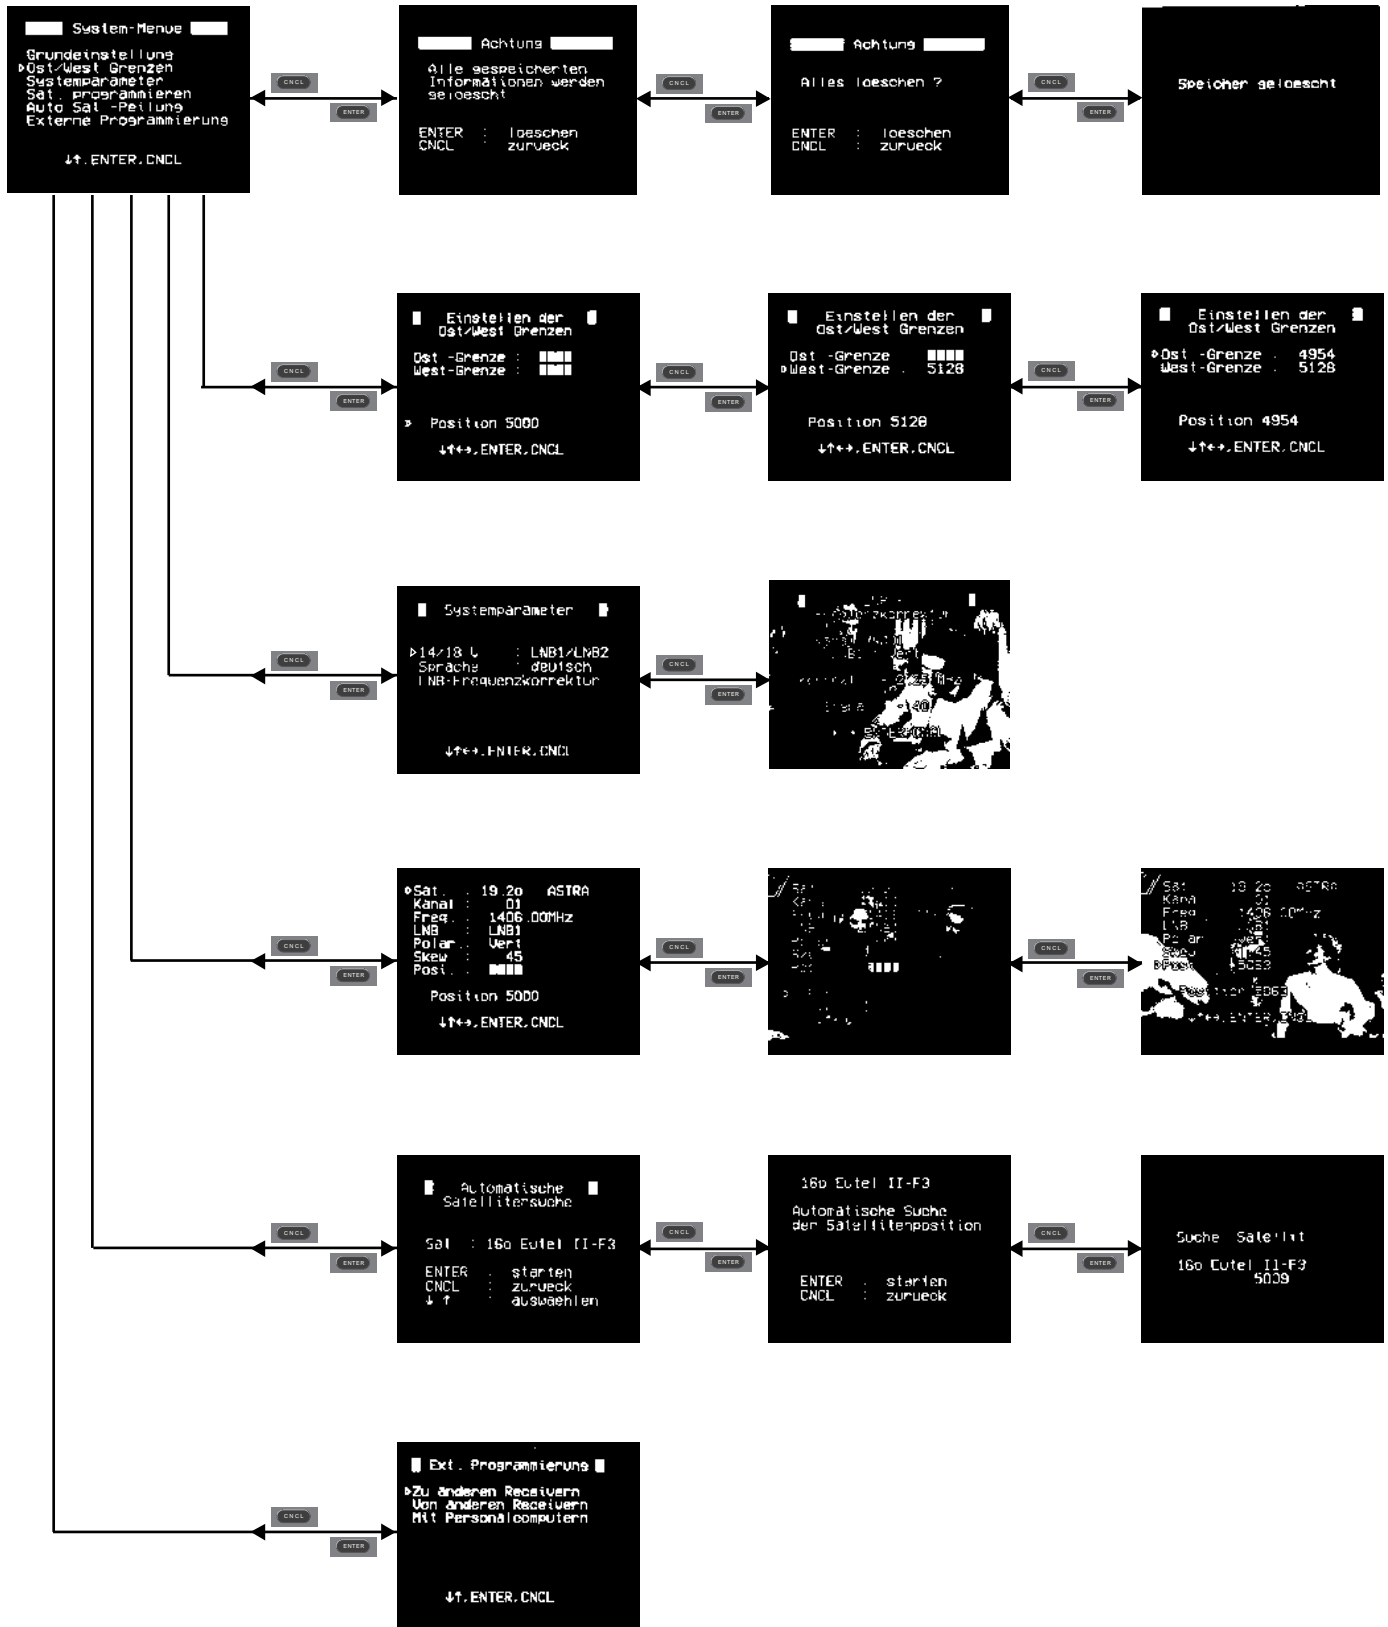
System-Menue

Grundeinstellung
▸Ost/West Grenzen
Systemparameter
Sat. programmieren
Auto Sat.-Peilung
Externe Programmierung

↓↑.ENTER.CNCL

CNCL
ENTER

Achtung

Alle gespeicherten Informationen werden geloescht

ENTER : loeschen
CNCL : zurueck

CNCL
ENTER

Achtung

Alles loeschen ?

ENTER : loeschen
CNCL : zurueck

CNCL
ENTER

Speicher geloescht

CNCL
ENTER

Einstellen der Ost/West Grenzen

Ost -Grenze : ████
West-Grenze : ████

▸ Position 5000

↓↑←→.ENTER.CNCL

CNCL
ENTER

Einstellen der Ost/West Grenzen

Ost -Grenze : ████
▸West-Grenze : 5128

Position 5128

↓↑←→.ENTER.CNCL

CNCL
ENTER

Einstellen der Ost/West Grenzen

▸Ost -Grenze : 4954
West-Grenze : 5128

Position 4954

↓↑←→.ENTER.CNCL

CNCL
ENTER

Systemparameter

▸14/18 V : LNB1/LNB2
Sprache : deutsch
LNB-Frequenzkorrektur

↓↑←→.ENTER.CNCL

CNCL
ENTER

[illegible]

CNCL
ENTER

▸Sat. : 19.2o ASTRA
Kanal : 01
Freq. : 1406.00MHz
LNB : LNB1
Polar. : Vert
Skew : 45
Posi. : ████

Position 5000

↓↑←→.ENTER.CNCL

CNCL
ENTER

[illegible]

CNCL
ENTER

Sat 19.2o ASTRA
Kanal 01
Freq 1406.00MHz
LNB LNB1
Polar Vert
Skew 45
▸Posi 5063
Position 5063
↓↑←→.ENTER.CNCL

CNCL
ENTER

Automatische Satellitensuche

Sat : 16o Eutel II-F3

ENTER : starten
CNCL : zurueck
↓ ↑ : auswaehlen

CNCL
ENTER

16o Eutel II-F3

Automatische Suche der Satellitenposition

ENTER : starten
CNCL : zurueck

CNCL
ENTER

Suche Satellit

16o Eutel II-F3
5039

CNCL
ENTER

Ext. Programmierung

▸Zu anderen Receivern
Von anderen Receivern
Mit Personalcomputern

↓↑.ENTER.CNCL